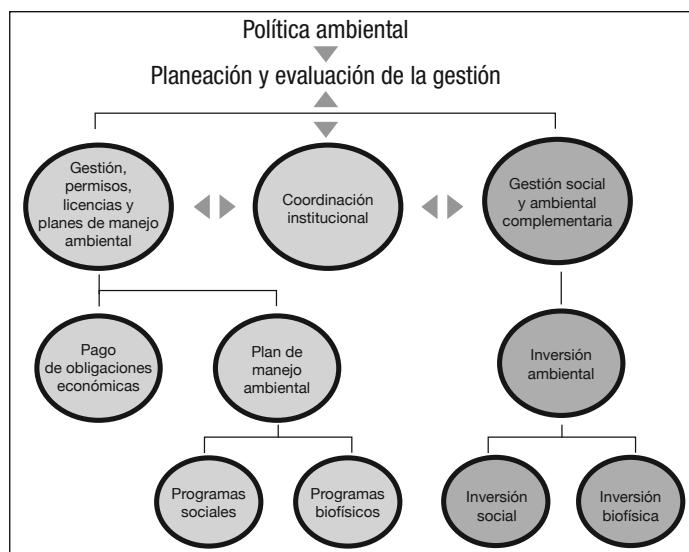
Política ambiental

Planeación y evaluación de la gestión

Gestión, permisos, licencias y planes de manejo ambiental

Coordinación institucional

Gestión social y ambiental complementaria

Pago de obligaciones económicas

Plan de manejo ambiental

Inversión ambiental

Programas sociales

Programas biofísicos

Inversión social

Inversión biofísica